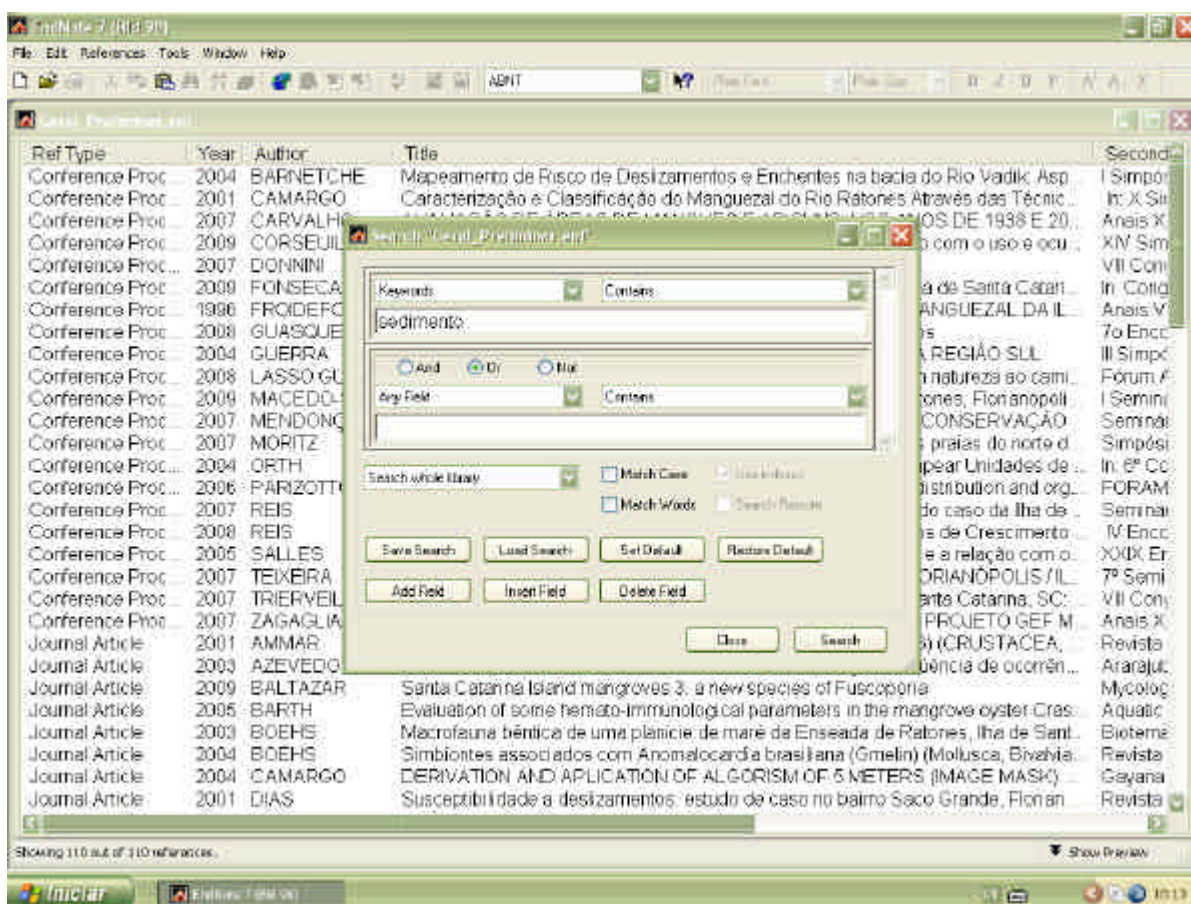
EndNote 7 (Bld 90)

File Edit References Tools Window Help

ABNT

Geral_Preliminar.enl

| Ref Type | Year | Author | Title | Second |
|---|---|---|---|---|
| Conference Proc... | 2004 | BARNETCHE | Mapeamento de Risco de Deslizamentos e Enchentes na bacia do Rio Vadik: Asp... | I Simpós |
| Conference Proc... | 2001 | CAMARGO | Caracterização e Classificação do Manguezal do Rio Ratones Através das Técnic... | In: X Sir |
| Conference Proc... | 2007 | CARVALHO | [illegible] DE 1938 E 20... | Anais X |
| Conference Proc... | 2009 | CORSEUIL | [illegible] com o uso e ocu... | XIV Sim |
| Conference Proc... | 2007 | DONNINI | | VII Con |
| Conference Proc... | 2009 | FONSECA | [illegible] de Santa Catari... | In: Cong |
| Conference Proc... | 1996 | FROIDEFO | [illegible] ANGUEZAL DA IL... | Anais V |
| Conference Proc... | 2008 | GUASQUE | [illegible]s | 7o Enco |
| Conference Proc... | 2004 | GUERRA | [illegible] REGIÃO SUL | III Simpó |
| Conference Proc... | 2008 | LASSO GU | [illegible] natureza ao cami... | Fórum A |
| Conference Proc... | 2009 | MACEDO- | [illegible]ones, Florianópoli... | I Semin |
| Conference Proc... | 2007 | MENDONÇ | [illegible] CONSERVAÇÃO | Seminá |
| Conference Proc... | 2007 | MORITZ | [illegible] praias do norte d... | Simpósi |
| Conference Proc... | 2004 | ORTH | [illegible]pear Unidades de ... | In: 6º Co |
| Conference Proc... | 2006 | PARIZOTT | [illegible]istribution and org... | FORAM |
| Conference Proc... | 2007 | REIS | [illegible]do caso da Ilha de ... | Semina |
| Conference Proc... | 2008 | REIS | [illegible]s de Crescimento ... | IV Enco |
| Conference Proc... | 2005 | SALLES | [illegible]e a relação com o... | XXIX Er |
| Conference Proc... | 2007 | TEIXEIRA | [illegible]ORIANÓPOLIS / IL... | 7º Semi |
| Conference Proc... | 2007 | TRIERVEIL | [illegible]nta Catarina, SC:... | VII Con |
| Conference Proc... | 2007 | ZAGAGLIA | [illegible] PROJETO GEF M... | Anais X |
| Journal Article | 2001 | AMMAR | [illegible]) (CRUSTACEA, ... | Revista |
| Journal Article | 2003 | AZEVEDO | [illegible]üência de ocorrên... | Arajaju |
| Journal Article | 2009 | BALTAZAR | Santa Catarina Island mangroves 3: a new species of Fuscoporia | Mycoloç |
| Journal Article | 2005 | BARTH | Evaluation of some hemato-immunological parameters in the mangrove oyster Cras... | Aquatic |
| Journal Article | 2003 | BOEHS | Macrofauna bêntica de uma planície de maré da Enseada de Ratones, Ilha de Sant... | Biotema |
| Journal Article | 2004 | BOEHS | Simbiontes associados com Anomalocardia brasiliana (Gmelin) (Mollusca, Bivalvia... | Revista |
| Journal Article | 2004 | CAMARGO | DERIVATION AND APLICATION OF ALGORISM OF 5 METERS (IMAGE MASK)... | Gayana |
| Journal Article | 2001 | DIAS | Susceptibilidade a deslizamentos: estudo de caso no bairro Saco Grande, Florian... | Revista |

Search "Geral_Preliminar.enl"

Keywords Contains
sedimento

And Or Not
Any Field Contains

Search whole library
Match Case
Match Words
Use Indexes
Search Results

Save Search Load Search Set Default Restore Default
Add Field Insert Field Delete Field
Close Search

Showing 110 out of 110 references.
Show Preview

Iniciar EndNote 7 (Bld 90)
10:13